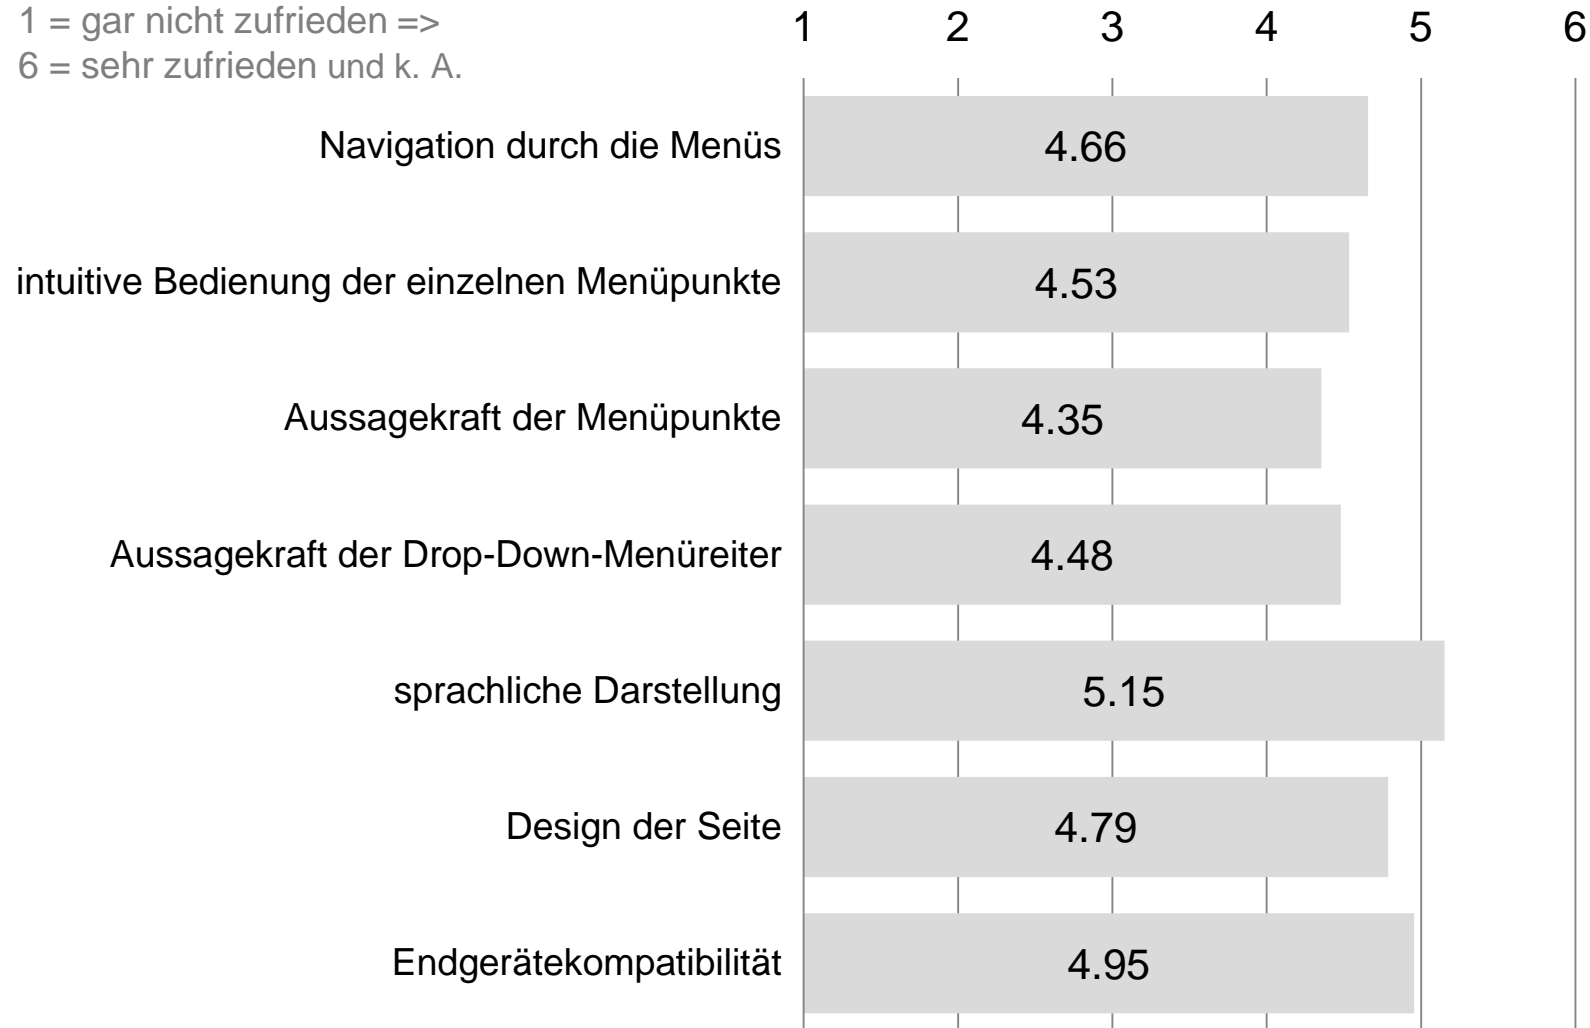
1 = gar nicht zufrieden =>
6 = sehr zufrieden und k. A.

1 2 3 4 5 6

Navigation durch die Menüs 4.66

intuitive Bedienung der einzelnen Menüpunkte 4.53

Aussagekraft der Menüpunkte 4.35

Aussagekraft der Drop-Down-Menüreiter 4.48

sprachliche Darstellung 5.15

Design der Seite 4.79

Endgerätekompatibilität 4.95